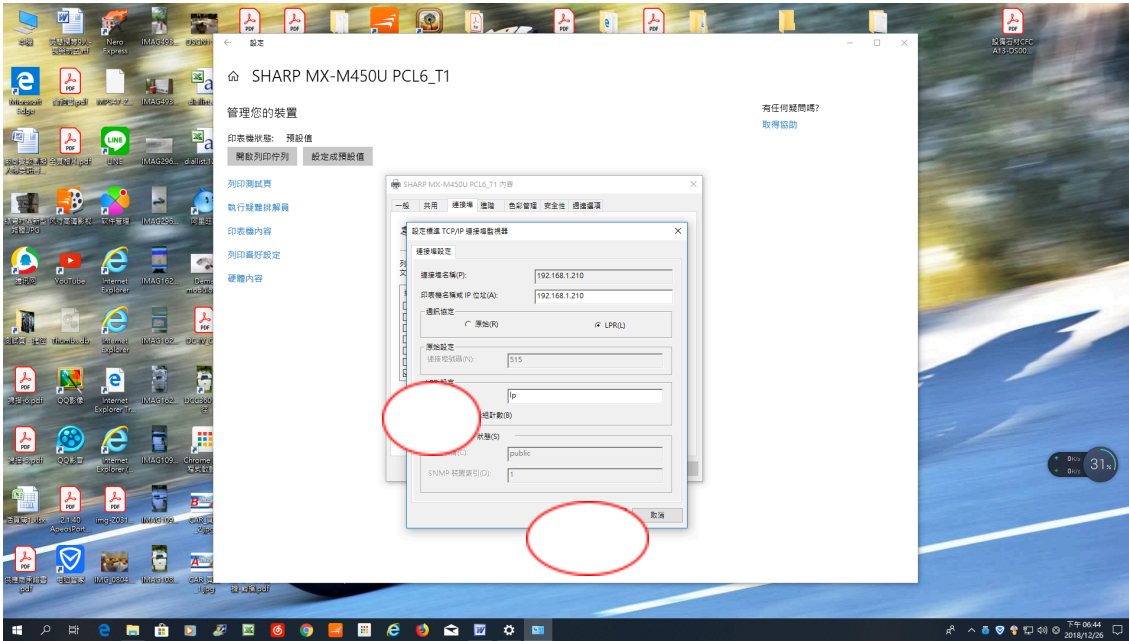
設定

SHARP MX-M450U PCL6_T1

管理您的裝置

印表機狀態: 預設值

開啟列印佇列

設定成預設值

列印測試頁

執行疑難排解員

印表機內容

列印喜好設定

硬體內容

有任何疑問嗎?

取得協助

SHARP MX-M450U PCL6_T1 內容

一般 共用 連接埠 進階 色彩管理 安全性 選購選項

設定標準 TCP/IP 連接埠監視器

連接埠設定

連接埠名稱(P): 192.168.1.210

印表機名稱或 IP 位址(A): 192.168.1.210

通訊協定

原始(R)

LPR(L)

原始設定

連接埠號碼(N): 515

lp

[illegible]計數(B)

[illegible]狀態(S)

public

SNMP 裝置索引(D): 1

取消

Microsoft Edge

YouTube

Internet Explorer

LINE

Nero Express

QQ影像

QQ影音

Chrome

img-2031

IMAG1621

IMAG1622

IMAG2961

IMAG0304

Thumbs.db

ApeosPort

0Kb/s

0Kb/s

31%

下午 06:44

2018/12/26